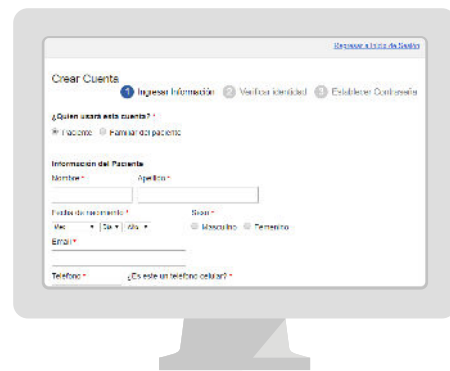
Regresar a Inicio de Sesión

Crear Cuenta

1 Ingresar Información 2 Verificar Identidad 3 Establecer Contraseña

¿Quien usará esta cuenta? *

Paciente Familiar del paciente

Información del Paciente

Nombre * Apellido *

Fecha de nacimiento * Sexo *

Mes Día Año Masculino Femenino

Email *

Teléfono * ¿Es este un teléfono celular? *